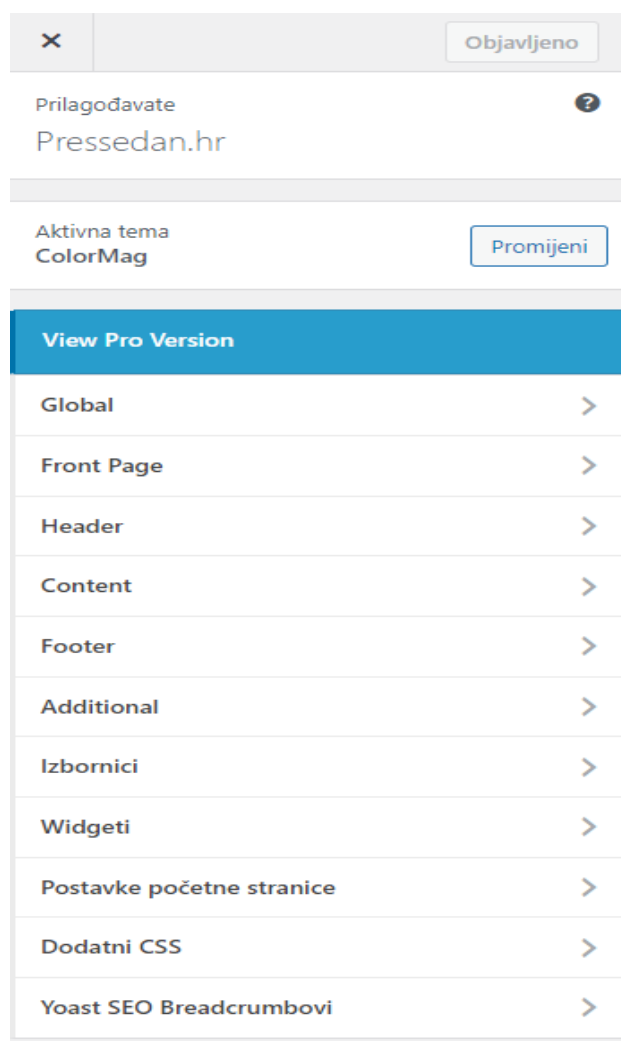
×

Objavljeno

Prilagođavate

Pressedan.hr

Aktivna tema
ColorMag

Promijeni

View Pro Version

Global

Front Page

Header

Content

Footer

Additional

Izbornici

Widgeti

Postavke početne stranice

Dodatni CSS

Yoast SEO Breadcrumbovi